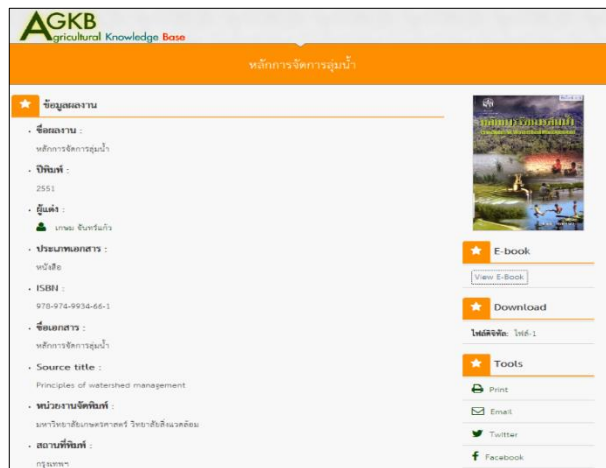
AGKB
Agricultural Knowledge Base

หลักการจัดการลุ่มน้ำ

ข้อมูลผลงาน

ชื่อผลงาน :
หลักการจัดการลุ่มน้ำ

ปีพิมพ์ :
2551

ผู้แต่ง :
เกษม จันทร์แก้ว

ประเภทเอกสาร :
หนังสือ

ISBN :
978-974-9934-66-1

ชื่อเอกสาร :
หลักการจัดการลุ่มน้ำ

Source title :
Principles of watershed management

หน่วยงานจัดพิมพ์ :
มหาวิทยาลัยเกษตรศาสตร์ วิทยาลัยสิ่งแวดล้อม

สถานที่พิมพ์ :
กรุงเทพฯ

หลักการจัดการลุ่มน้ำ
Principles of Watershed Management

E-book
View E-Book

Download
ไฟล์ดิจิทัล: ไฟล์-1

Tools
Print
Email
Twitter
Facebook